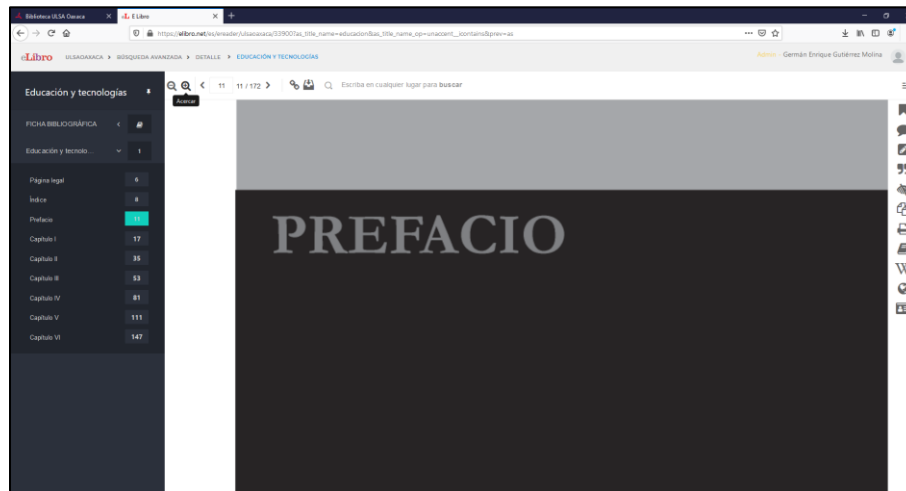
Biblioteca ULSA Oaxaca × E Libro × +

https://elibro.net/es/ereader/ulsaoaxaca/39900?as_title_name=educacion&as_title_name_op=unaccent__icontains&prev=as

eLibro ULSAOAXACA > BÚSQUEDA AVANZADA > DETALLE > EDUCACIÓN Y TECNOLOGÍAS

Admin · Germán Enrique Gutiérrez Molina

Educación y tecnologías

Acercar

11 11 / 172 >

Escriba en cualquier lugar para buscar

FICHA BIBLIOGRÁFICA

Educación y tecnolo... 1

Página legal 6

Índice 8

Prefacio 11

Capítulo I 17

Capítulo II 35

Capítulo III 53

Capítulo IV 81

Capítulo V 111

Capítulo VI 147

PREFACIO